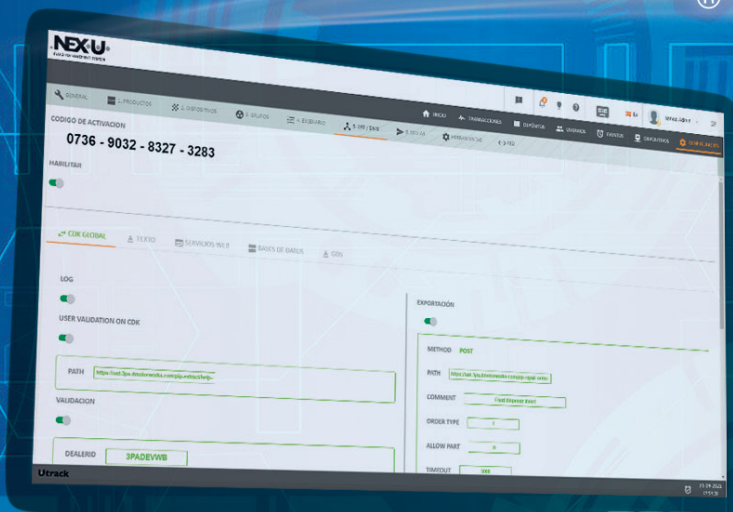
NEX-U

GENERAL
1. PRODUCTOS
2. DISPOSITIVOS
3. GRUPOS
4. ESCENARIO
5. ERP / DMS
6. EXTRAS
HERRAMIENTAS
FEU

INICIO
TRANSACCIONES
DISPOSITIVOS
USUARIOS
EVENTOS
CONFIGURACIÓN

CODIGO DE ACTIVACION
0736 - 9032 - 8327 - 3283

HABILITAR

CDK GLOBAL
TEXTO
SERVICIOS WEB
BASES DE DATOS
CDS

LOG

USER VALIDATION ON CDK

PATH

VALIDACION

DEALERID 3PADEVWB

EXPORTACIÓN

METHOD POST

PATH

COMMENT

ORDER TYPE

ALLOW PART

TIMEOUT

Utrack